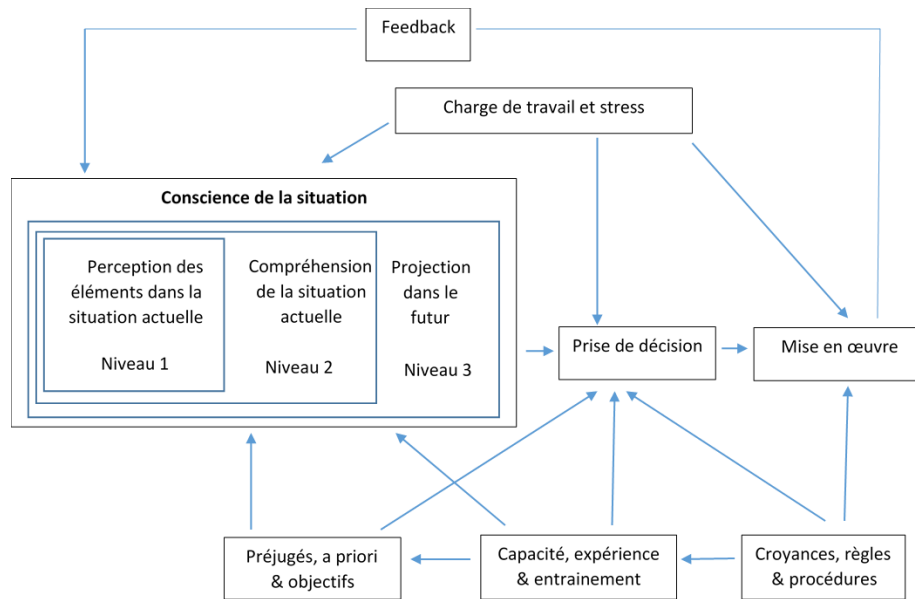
Feedback

Charge de travail et stress

Conscience de la situation

Perception des éléments dans la situation actuelle

Niveau 1

Compréhension de la situation actuelle

Niveau 2

Projection dans le futur

Niveau 3

Prise de décision

Mise en œuvre

Préjugés, a priori & objectifs

Capacité, expérience & entrainement

Croyances, règles & procédures